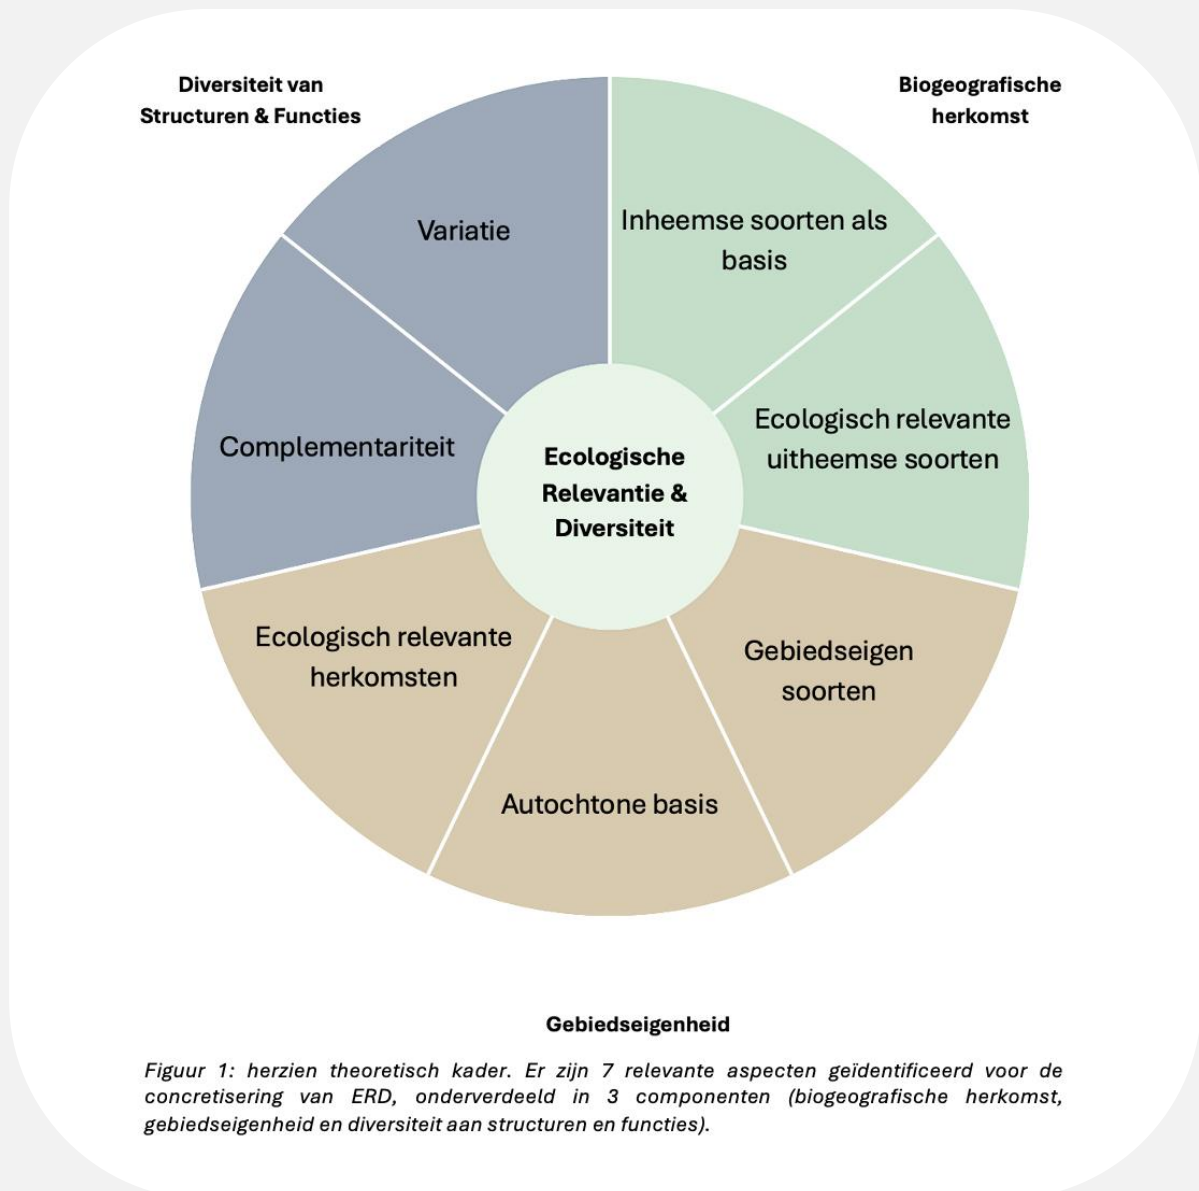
Diversiteit van Structuren & Functies

Biogeografische herkomst

Variatie

Inheemse soorten als basis

Complementariteit

Ecologische Relevantie & Diversiteit

Ecologisch relevante uitheemse soorten

Ecologisch relevante herkomsten

Gebiedseigen soorten

Autochtone basis

Gebiedseigenheid

Figuur 1: herzien theoretisch kader. Er zijn 7 relevante aspecten geïdentificeerd voor de concretisering van ERD, onderverdeeld in 3 componenten (biogeografische herkomst, gebiedseigenheid en diversiteit aan structuren en functies).